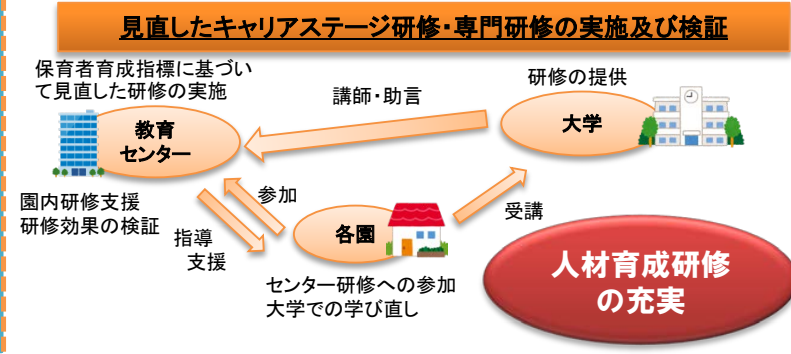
見直したキャリアステージ研修・専門研修の実施及び検証

保育者育成指標に基づいて見直した研修の実施

教育センター

講師・助言

研修の提供

大学

園内研修支援
研修効果の検証

参加

指導
支援

各園

受講

センター研修への参加
大学での学び直し

人材育成研修の充実